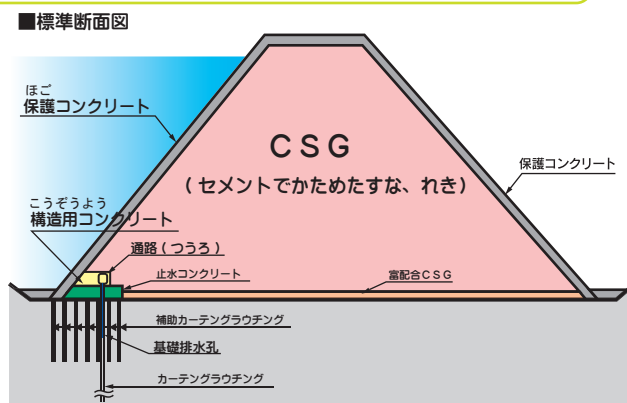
■標準断面図

ほご
保護コンクリート

ＣＳＧ
（セメントでかためたすな、れき）

保護コンクリート

こうぞうよう
構造用コンクリート

通路（つうろ）

止水コンクリート

富配合ＣＳＧ

補助カーテングラウチング

基礎排水孔

カーテングラウチング